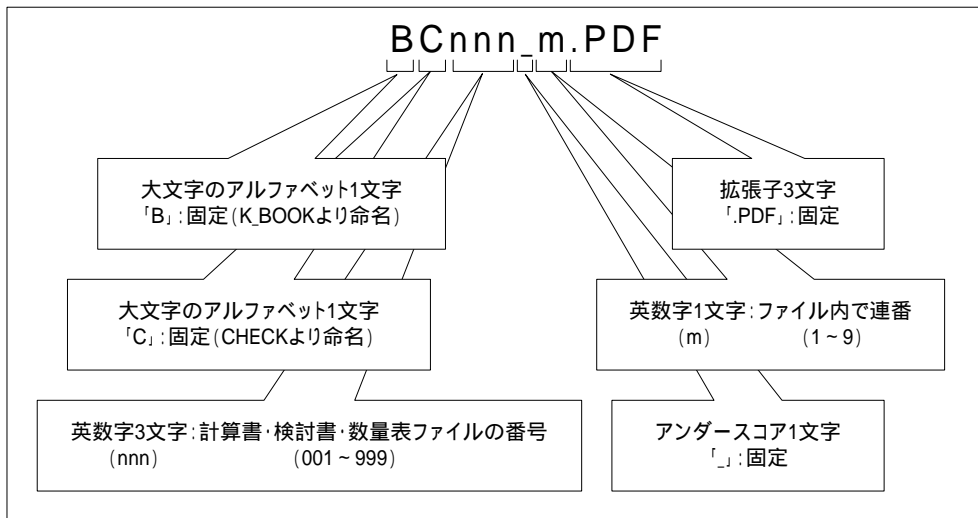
BCnnn_m.PDF

大文字のアルファベット1文字
「B」:固定(K_BOOKより命名)

拡張子3文字
「.PDF」:固定

大文字のアルファベット1文字
「C」:固定(CHECKより命名)

英数字1文字:ファイル内で連番
(m)　(1～9)

英数字3文字:計算書・検討書・数量表ファイルの番号
(nnn)　(001～999)

アンダースコア1文字
「_」:固定